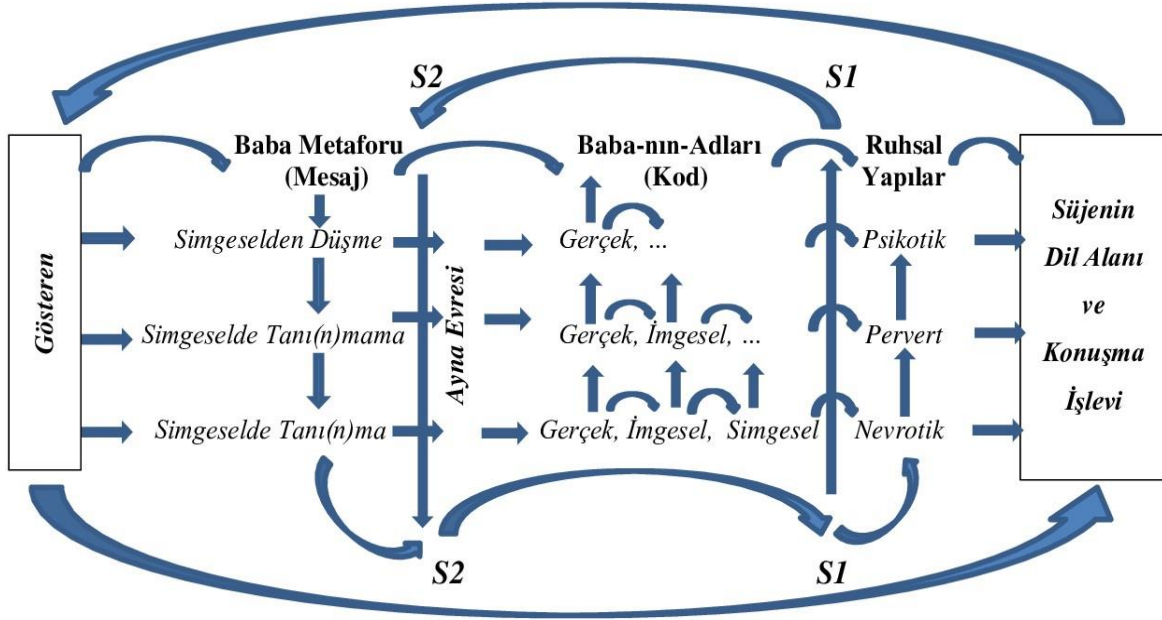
S2
S1

Gösteren

Baba Metaforu (Mesaj)

Simgeselden Düşme

Simgeselde Tanı(n)mama

Simgeselde Tanı(n)ma

Ayna Evresi

Baba-nın-Adları (Kod)

Gerçek, ...

Gerçek, İmgesel, ...

Gerçek, İmgesel, Simgesel

Ruhsal Yapılar

Psikotik

Pervert

Nevrotik

Süjenin Dil Alanı ve Konuşma İşlevi

S2
S1